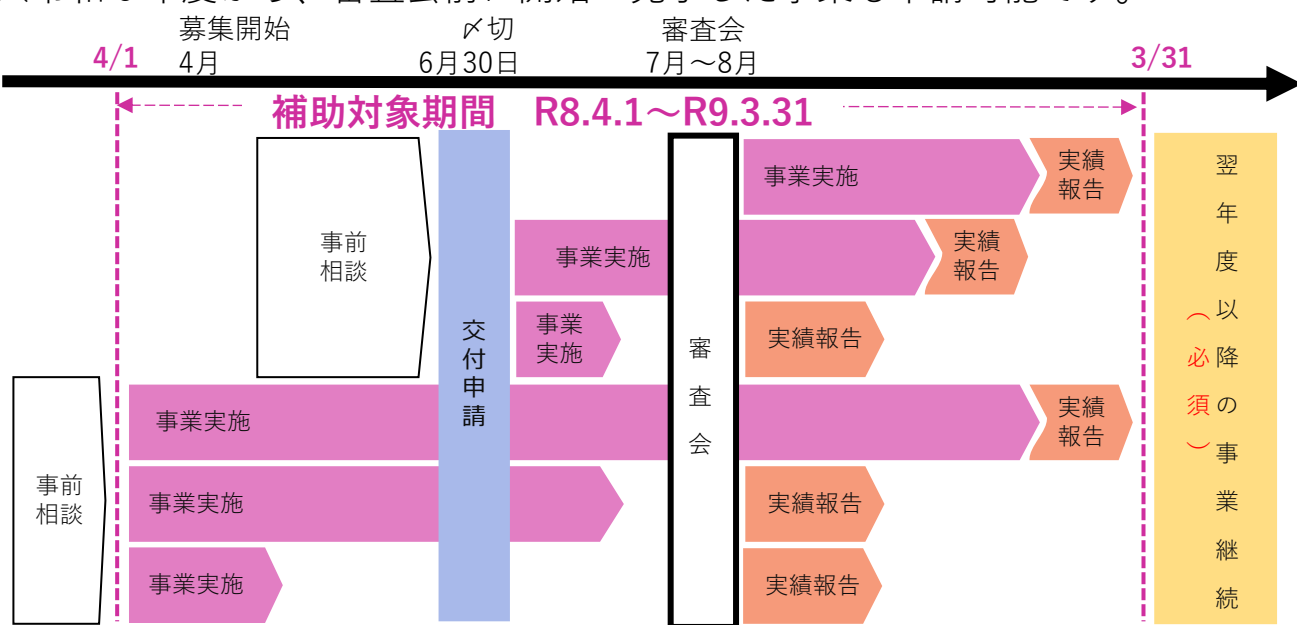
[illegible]

募集開始
4月

〆切
6月30日

審査会
7月～8月

4/1

3/31

補助対象期間　R8.4.1～R9.3.31

事前相談

交付申請

審査会

事業実施

実績報告

事業実施

実績報告

事業実施

実績報告

事前相談

事業実施

実績報告

事業実施

実績報告

事業実施

実績報告

翌年度以降の事業継続
（必須）